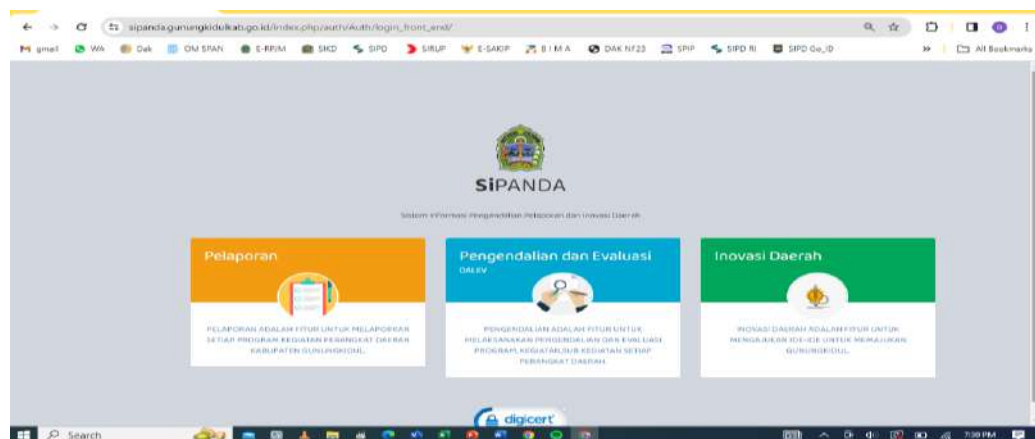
sipanda.gunungkidulkab.go.id/index.php/auth/Auth/login_front_end/

gmail WA Dak OM SPAN E-RRJM SIKD SIPD SIRUP E-SAKIP BIMA DAK NF23 SPIP SIPD RI SIPD Go_ID All Bookmarks

SiPANDA

Sistem Informasi Pengendalian Pelaporan dan Inovasi Daerah

Pelaporan

PELAPORAN ADALAH FITUR UNTUK MELAPORKAN SETIAP PROGRAM KEGIATAN PERANGKAT DAERAH KABUPATEN GUNUNGKIDUL

Pengendalian dan Evaluasi

DALEV

PENGENDALIAN ADALAH FITUR UNTUK MELAKSANAKAN PENGENDALIAN DAN EVALUASI PROGRAM, KEGIATAN/SUB KEGIATAN SETIAP PERANGKAT DAERAH

Inovasi Daerah

INOVASI DAERAH ADALAH FITUR UNTUK MENGAJUKAN IDE-IDE UNTUK MEMAJUKAN GUNUNGKIDUL

digicert

Search

7:39 PM